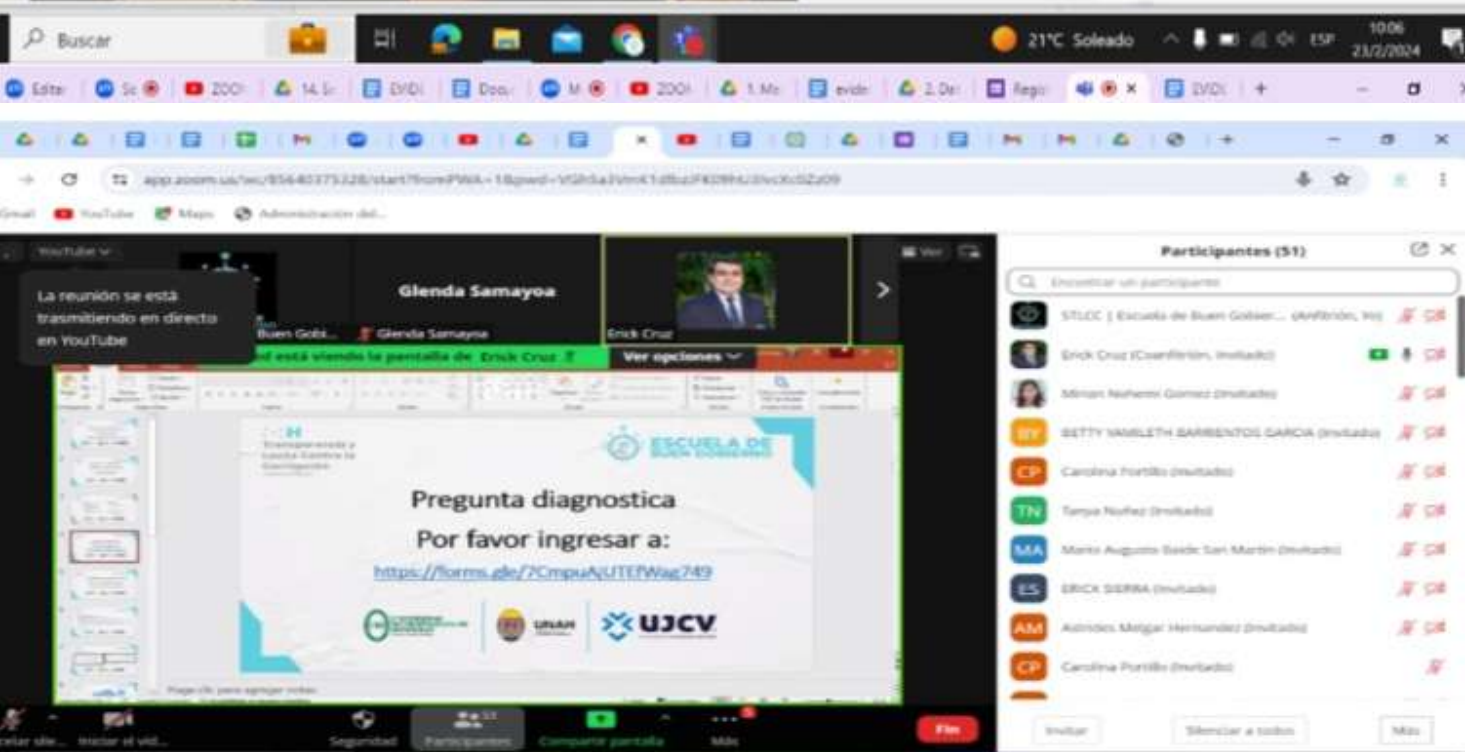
Buscar

21°C Soleado

ESP

10:06
23/2/2024

Gmail YouTube Maps Administración del...

YouTube

La reunión se está trasmitiendo en directo en YouTube

Glenda Samayoa

Buen Gobi...

Glenda Samayoa

Erick Cruz

Usted está viendo la pantalla de Erick Cruz

Ver opciones

ESCUELA DE BUEN GOBIERNO

Pregunta diagnostica

Por favor ingresar a:

https://forms.gle/?CmpuAjUTEfWag749

UNAH

UJCV

Haga clic para agregar notas

Participantes (51)

Encontrar un participante

STLCC | Escuela de Buen Gobier... (Anfitrión, Yo)

Erick Cruz (Coanfitrión, Invitado)

Miriam Nohemi Gomez (Invitado)

BY BETTY YAMILETH BARRIENTOS GARCIA (Invitado)

CP Carolina Portillo (Invitado)

TN Tanya Nuñez (Invitado)

MA Mario Augusto Baide San Martin (Invitado)

ES ERICK SIERRA (Invitado)

AM Astrides Melgar Hernandez (Invitado)

CP Carolina Portillo (Invitado)

Invitar

Silenciar a todos

Más

Iniciar el vid...

Seguridad

Participantes

Compartir pantalla

Más

Fin